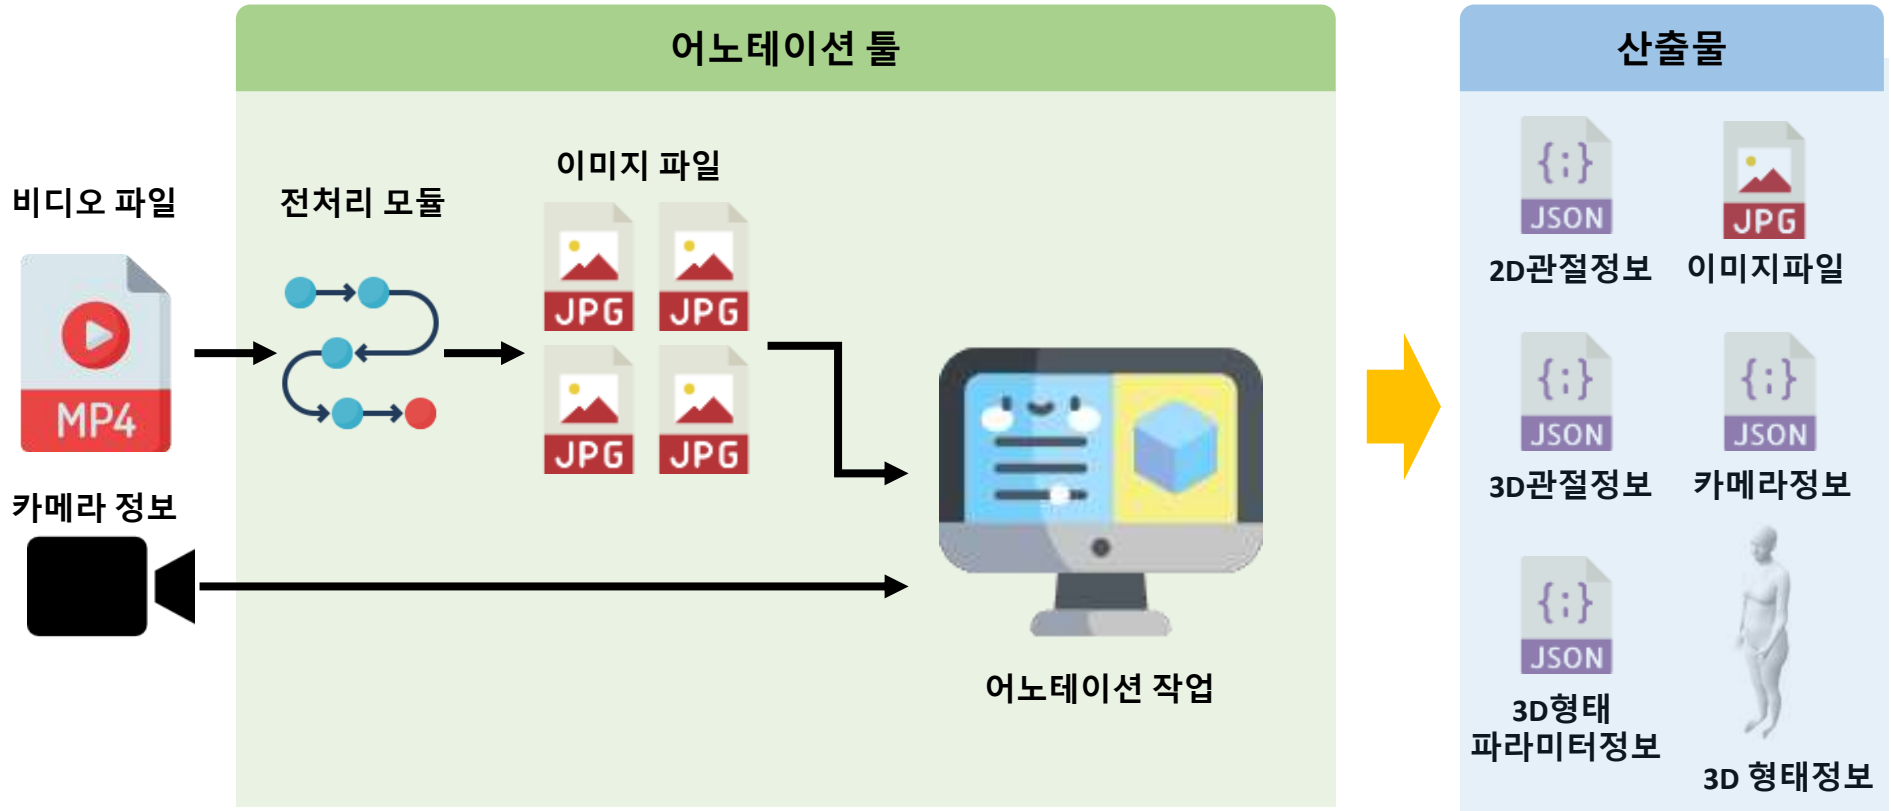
어노테이션 툴

산출물

비디오 파일

MP4

카메라 정보

전처리 모듈

이미지 파일

JPG JPG

JPG JPG

어노테이션 작업

{:}
JSON
2D관절정보

JPG
이미지파일

{:}
JSON
3D관절정보

{:}
JSON
카메라정보

{:}
JSON
3D형태 파라미터정보

3D 형태정보